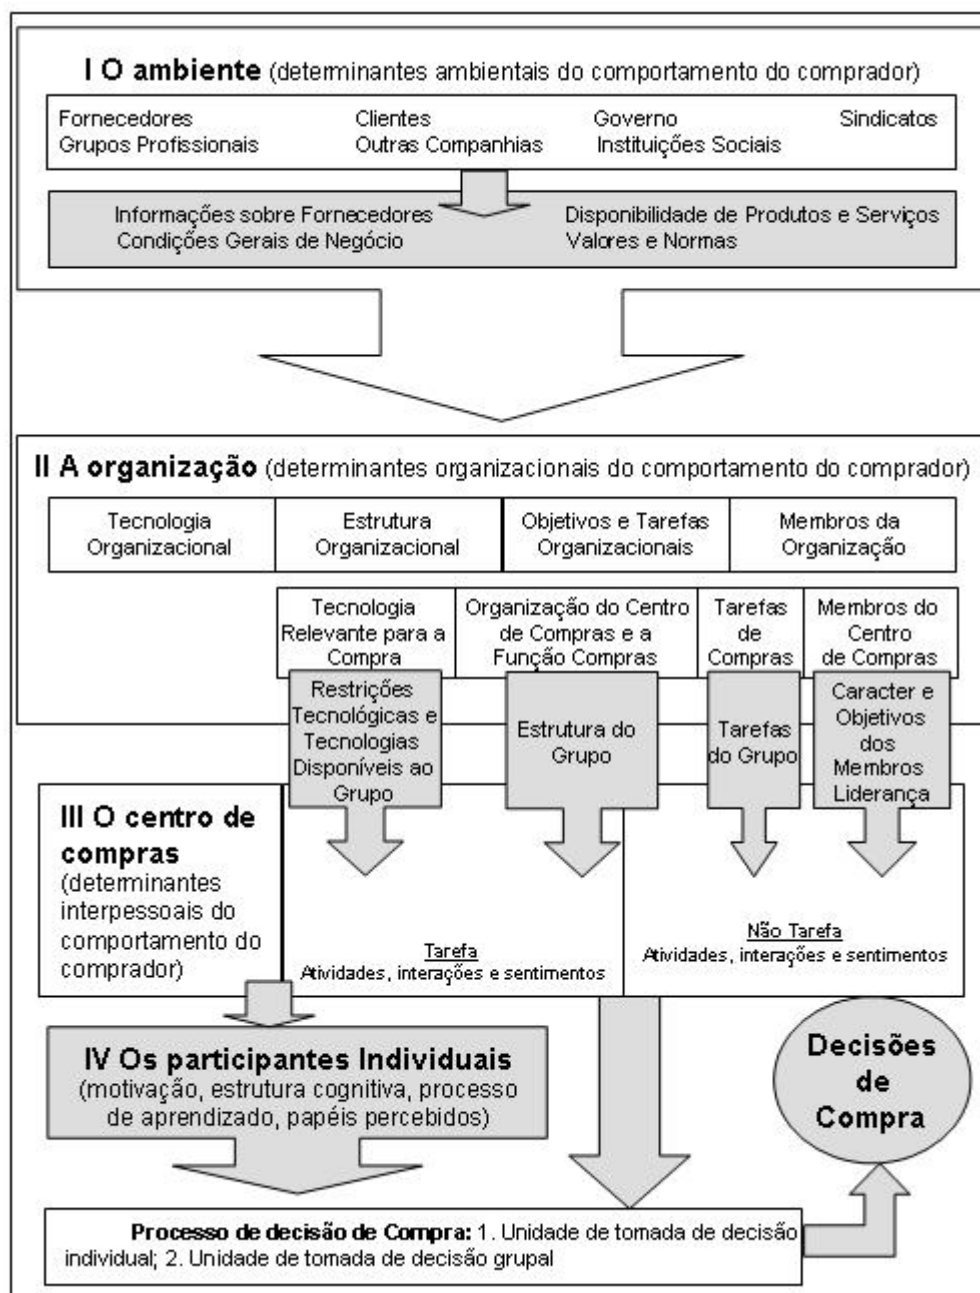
**I O ambiente** (determinantes ambientais do comportamento do comprador)

Fornecedores
Grupos Profissionais

Clientes
Outras Companhias

Governo
Instituições Sociais

Sindicatos

Informações sobre Fornecedores
Condições Gerais de Negócio

Disponibilidade de Produtos e Serviços
Valores e Normas

**II A organização** (determinantes organizacionais do comportamento do comprador)

| Tecnologia Organizacional | Estrutura Organizacional | Objetivos e Tarefas Organizacionais | Membros da Organização |
|---|---|---|---|

| Tecnologia Relevante para a Compra | Organização do Centro de Compras e a Função Compras | Tarefas de Compras | Membros do Centro de Compras |
|---|---|---|---|

Restrições Tecnológicas e Tecnologias Disponíveis ao Grupo

Estrutura do Grupo

Tarefas do Grupo

Caracter e Objetivos dos Membros Liderança

**III O centro de compras**
(determinantes interpessoais do comportamento do comprador)

Tarefa
Atividades, interações e sentimentos

Não Tarefa
Atividades, interações e sentimentos

**IV Os participantes Individuais**
(motivação, estrutura cognitiva, processo de aprendizado, papéis percebidos)

**Decisões de Compra**

**Processo de decisão de Compra:** 1. Unidade de tomada de decisão individual; 2. Unidade de tomada de decisão grupal